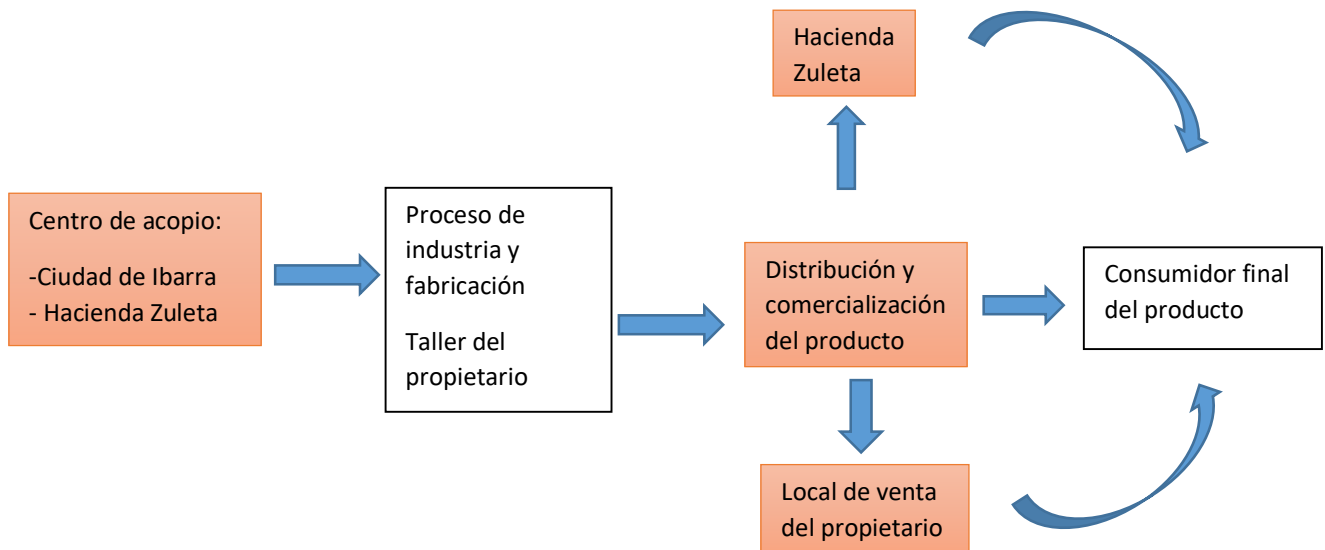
Hacienda Zuleta

Centro de acopio:

-Ciudad de Ibarra
- Hacienda Zuleta

Proceso de industria y fabricación

Taller del propietario

Distribución y comercialización del producto

Consumidor final del producto

Local de venta del propietario